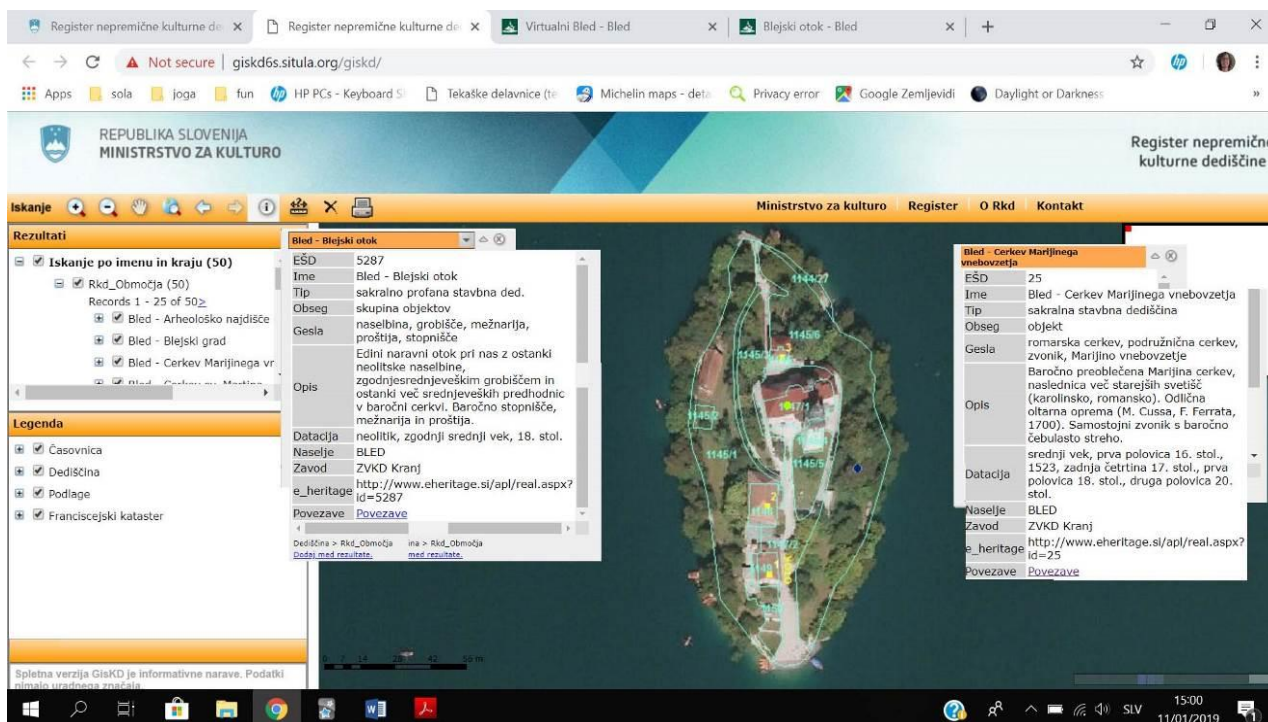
Register nepremične kulturne de ×   Register nepremične kulturne de ×   Virtualni Bled - Bled ×   Blejski otok - Bled ×   +

Not secure | giskd6s.situla.org/giskd/

Apps   sola   joga   fun   HP PCs - Keyboard S   Tekaške delavnice (te   Michelin maps - deta   Privacy error   Google Zemljevidi   Daylight or Darkness   »

REPUBLIKA SLOVENIJA
MINISTRSTVO ZA KULTURO

Register nepremične kulturne dediščine

Iskanje

Ministrstvo za kulturo   Register   O Rkd   Kontakt

Rezultati

Iskanje po imenu in kraju (50)
Rkd_Območja (50)
Records 1 - 25 of 50>
Bled - Arheološko najdišče
Bled - Blejski grad
Bled - Cerkev Marijinega vr
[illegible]

Legenda

Časovnica
Dediščina
Podlage
Franciscejski kataster

Spletna verzija GisKD je informativne narave. Podatki nimajo uradnega značaja.

Bled - Blejski otok

| EŠD | 5287 |
|---|---|
| Ime | Bled - Blejski otok |
| Tip | sakralno profana stavbna ded. |
| Obseg | skupina objektov |
| Gesla | naselbina, grobišče, mežnarija, proštija, stopnišče |
| Opis | Edini naravni otok pri nas z ostanki neolitske naselbine, zgodnjesrednjeveškim grobiščem in ostanki več srednjeveških predhodnic v baročni cerkvi. Baročno stopnišče, mežnarija in proštija. |
| Datacija | neolitik, zgodnji srednji vek, 18. stol. |
| Naselje | BLED |
| Zavod | ZVKD Kranj |
| e_heritage | http://www.eheritage.si/apl/real.aspx?id=5287 |
| Povezave | Povezave |

Dediščina > Rkd_Območja   ina > Rkd_Območja
Dodaj med rezultate.   med rezultate.

1144/27   1145/6   1145/3   1147/1   1145/2   1145/1   1145/5

Bled - Cerkev Marijinega vnebovzetja

| EŠD | 25 |
|---|---|
| Ime | Bled - Cerkev Marijinega vnebovzetja |
| Tip | sakralna stavbna dediščina |
| Obseg | objekt |
| Gesla | romarska cerkev, podružnična cerkev, zvonik, Marijino vnebovzetje |
| Opis | Baročno preoblečena Marijina cerkev, naslednica več starejših svetišč (karolinsko, romansko). Odlična oltarna oprema (M. Cussa, F. Ferrata, 1700). Samostojni zvonik s baročno čebulasto streho. |
| Datacija | srednji vek, prva polovica 16. stol., 1523, zadnja četrtina 17. stol., prva polovica 18. stol., druga polovica 20. stol. |
| Naselje | BLED |
| Zavod | ZVKD Kranj |
| e_heritage | http://www.eheritage.si/apl/real.aspx?id=25 |
| Povezave | Povezave |

0 7 14 28 42 56 m

SLV   15:00   11/01/2019